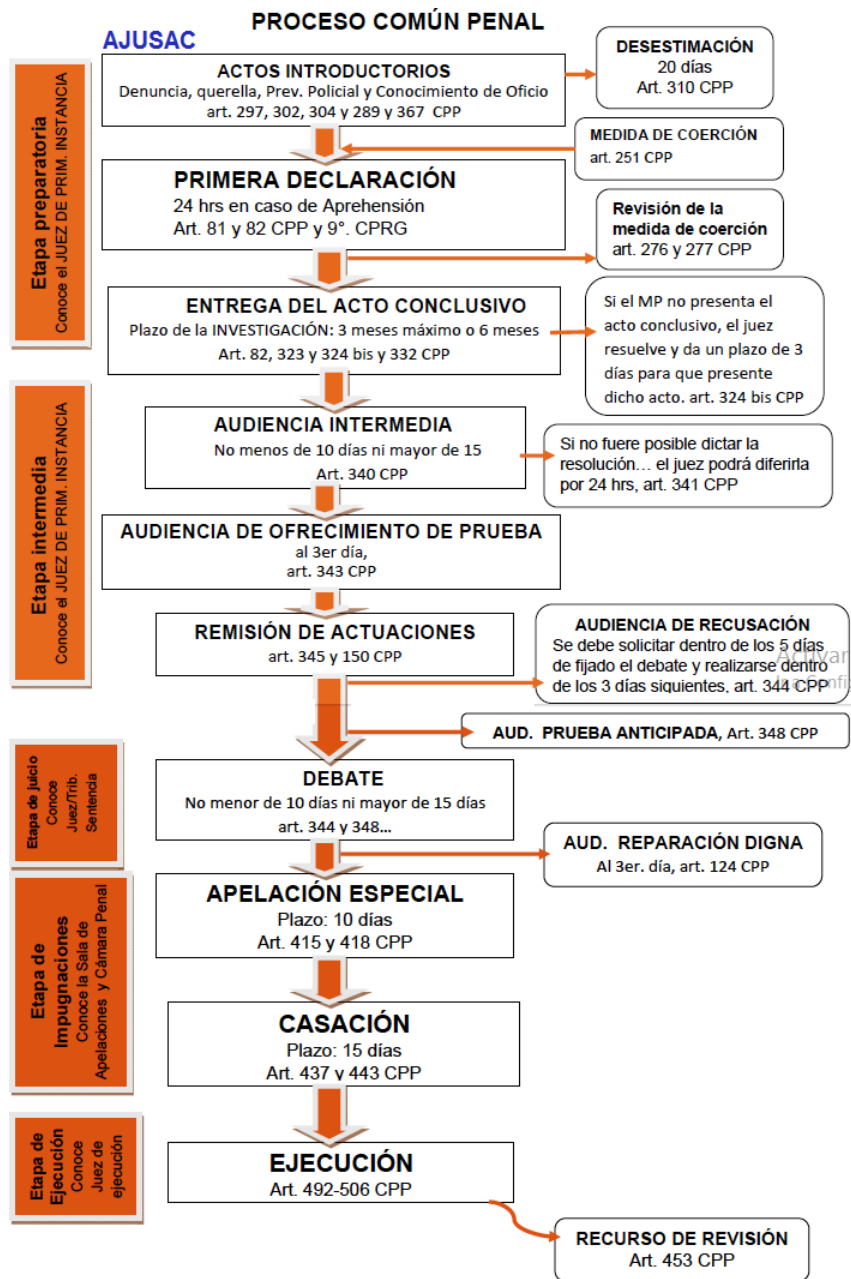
PROCESO COMÚN PENAL

AJUSAC

Etapa preparatoria
Conoce el JUEZ DE PRIM. INSTANCIA

ACTOS INTRODUCTORIOS
Denuncia, querella, Prev. Policial y Conocimiento de Oficio
art. 297, 302, 304 y 289 y 367 CPP

DESESTIMACIÓN
20 días
Art. 310 CPP

MEDIDA DE COERCIÓN
art. 251 CPP

PRIMERA DECLARACIÓN
24 hrs en caso de Aprehensión
Art. 81 y 82 CPP y 9°. CPRG

Revisión de la medida de coerción
art. 276 y 277 CPP

ENTREGA DEL ACTO CONCLUSIVO
Plazo de la INVESTIGACIÓN: 3 meses máximo o 6 meses
Art. 82, 323 y 324 bis y 332 CPP

Si el MP no presenta el acto conclusivo, el juez resuelve y da un plazo de 3 días para que presente dicho acto. art. 324 bis CPP

Etapa intermedia
Conoce el JUEZ DE PRIM. INSTANCIA

AUDIENCIA INTERMEDIA
No menos de 10 días ni mayor de 15
Art. 340 CPP

Si no fuere posible dictar la resolución… el juez podrá diferirla por 24 hrs, art. 341 CPP

AUDIENCIA DE OFRECIMIENTO DE PRUEBA
al 3er día,
art. 343 CPP

REMISIÓN DE ACTUACIONES
art. 345 y 150 CPP

AUDIENCIA DE RECUSACIÓN
Se debe solicitar dentro de los 5 días de fijado el debate y realizarse dentro de los 3 días siguientes, art. 344 CPP

AUD. PRUEBA ANTICIPADA, Art. 348 CPP

Etapa de juicio
Conoce Juez/Trib. Sentencia

DEBATE
No menor de 10 días ni mayor de 15 días
art. 344 y 348…

AUD. REPARACIÓN DIGNA
Al 3er. día, art. 124 CPP

Etapa de Impugnaciones
Conoce la Sala de Apelaciones y Cámara Penal

APELACIÓN ESPECIAL
Plazo: 10 días
Art. 415 y 418 CPP

CASACIÓN
Plazo: 15 días
Art. 437 y 443 CPP

Etapa de Ejecución
Conoce Juez de ejecución

EJECUCIÓN
Art. 492-506 CPP

RECURSO DE REVISIÓN
Art. 453 CPP